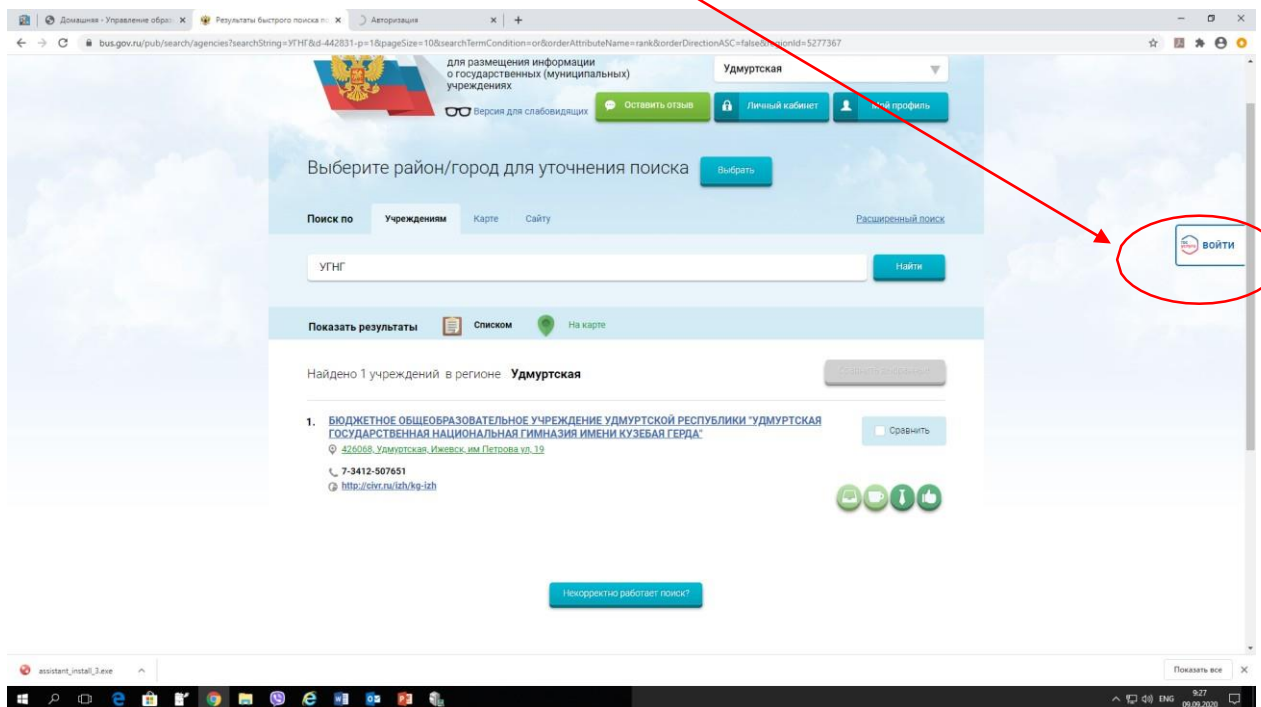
Домашняя - Управление обра × | Результаты быстрого поиска п × | Авторизация × | +

bus.gov.ru/pub/search/agencies?searchString=УГНГ&d-442831-p=1&pageSize=10&searchTermCondition=or&orderAttributeName=rank&orderDirectionASC=false&regionId=5277367

для размещения информации о государственных (муниципальных) учреждениях

Удмуртская

Версия для слабовидящих

Оставить отзыв

Личный кабинет

Мой профиль

Выберите район/город для уточнения поиска

Выбрать

Поиск по Учреждениям Карте Сайту

Расширенный поиск

ВОЙТИ

УГНГ

Найти

Показать результаты Списком На карте

Найдено 1 учреждений в регионе Удмуртская

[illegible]

1. БЮДЖЕТНОЕ ОБЩЕОБРАЗОВАТЕЛЬНОЕ УЧРЕЖДЕНИЕ УДМУРТСКОЙ РЕСПУБЛИКИ "УДМУРТСКАЯ ГОСУДАРСТВЕННАЯ НАЦИОНАЛЬНАЯ ГИМНАЗИЯ ИМЕНИ КУЗЕБАЯ ГЕРДА"

Сравнить

426068, Удмуртская, Ижевск, им Петрова ул, 19

7-3412-507651

http://civr.ru/izh/kg-izh

Некорректно работает поиск?

assistant_install_3.exe

Показать все

ENG 9:27 09.09.2020